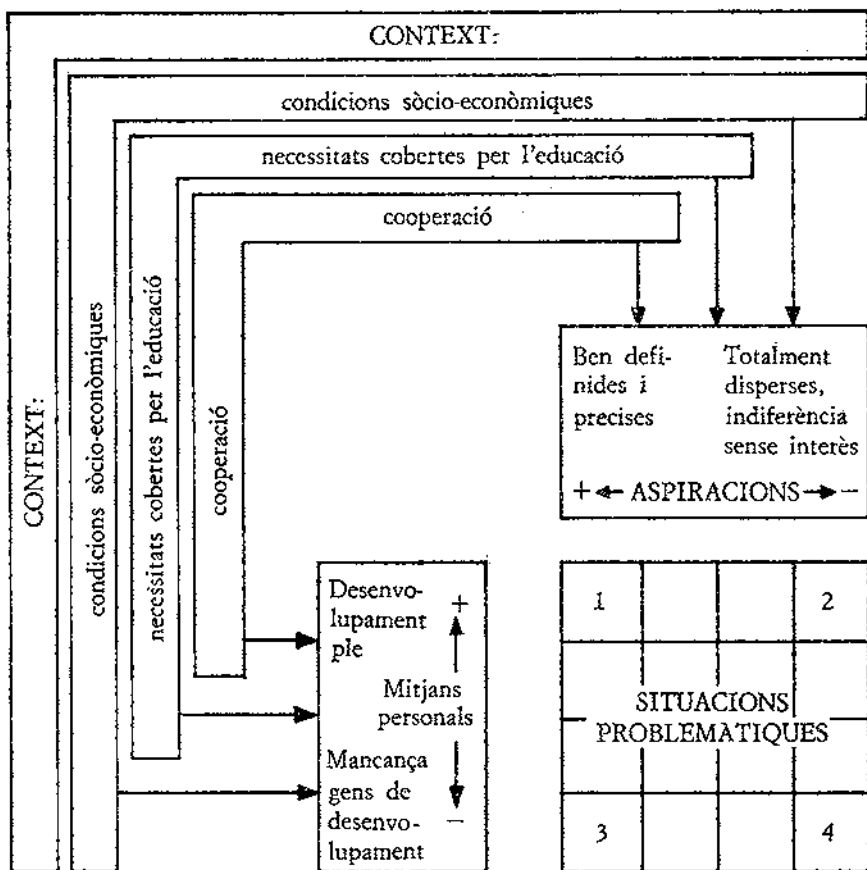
CONTEXT:

condicions sòcio-econòmiques

necessitats cobertes per l'educació

cooperació

CONTEXT:

condicions sòcio-econòmiques

necessitats cobertes per l'educació

cooperació

Ben definides i precises

Totalment disperses, indiferència sense interès

+ ← ASPIRACIONS → −

Desenvolupament ple

+

Mitjans personals

Mancança gens de desenvolupament

−

| 1 | | | 2 |
|---|---|---|---|
| SITUACIONS PROBLEMATIQUES | | | |
| 3 | | | 4 |